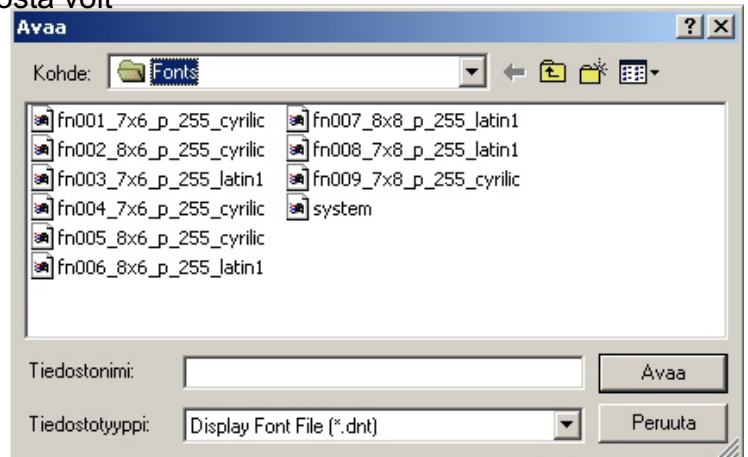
osta voit

Avaa

?

Kohde: Fonts

fn001_7x6_p_255_cyrilic
fn002_8x6_p_255_cyrilic
fn003_7x6_p_255_latin1
fn004_7x6_p_255_cyrilic
fn005_8x6_p_255_cyrilic
fn006_8x6_p_255_latin1

fn007_8x8_p_255_latin1
fn008_7x8_p_255_latin1
fn009_7x8_p_255_cyrilic
system

Tiedostonimi:

Avaa

Tiedostotyyppi: Display Font File (*.dnt)

Peruuta